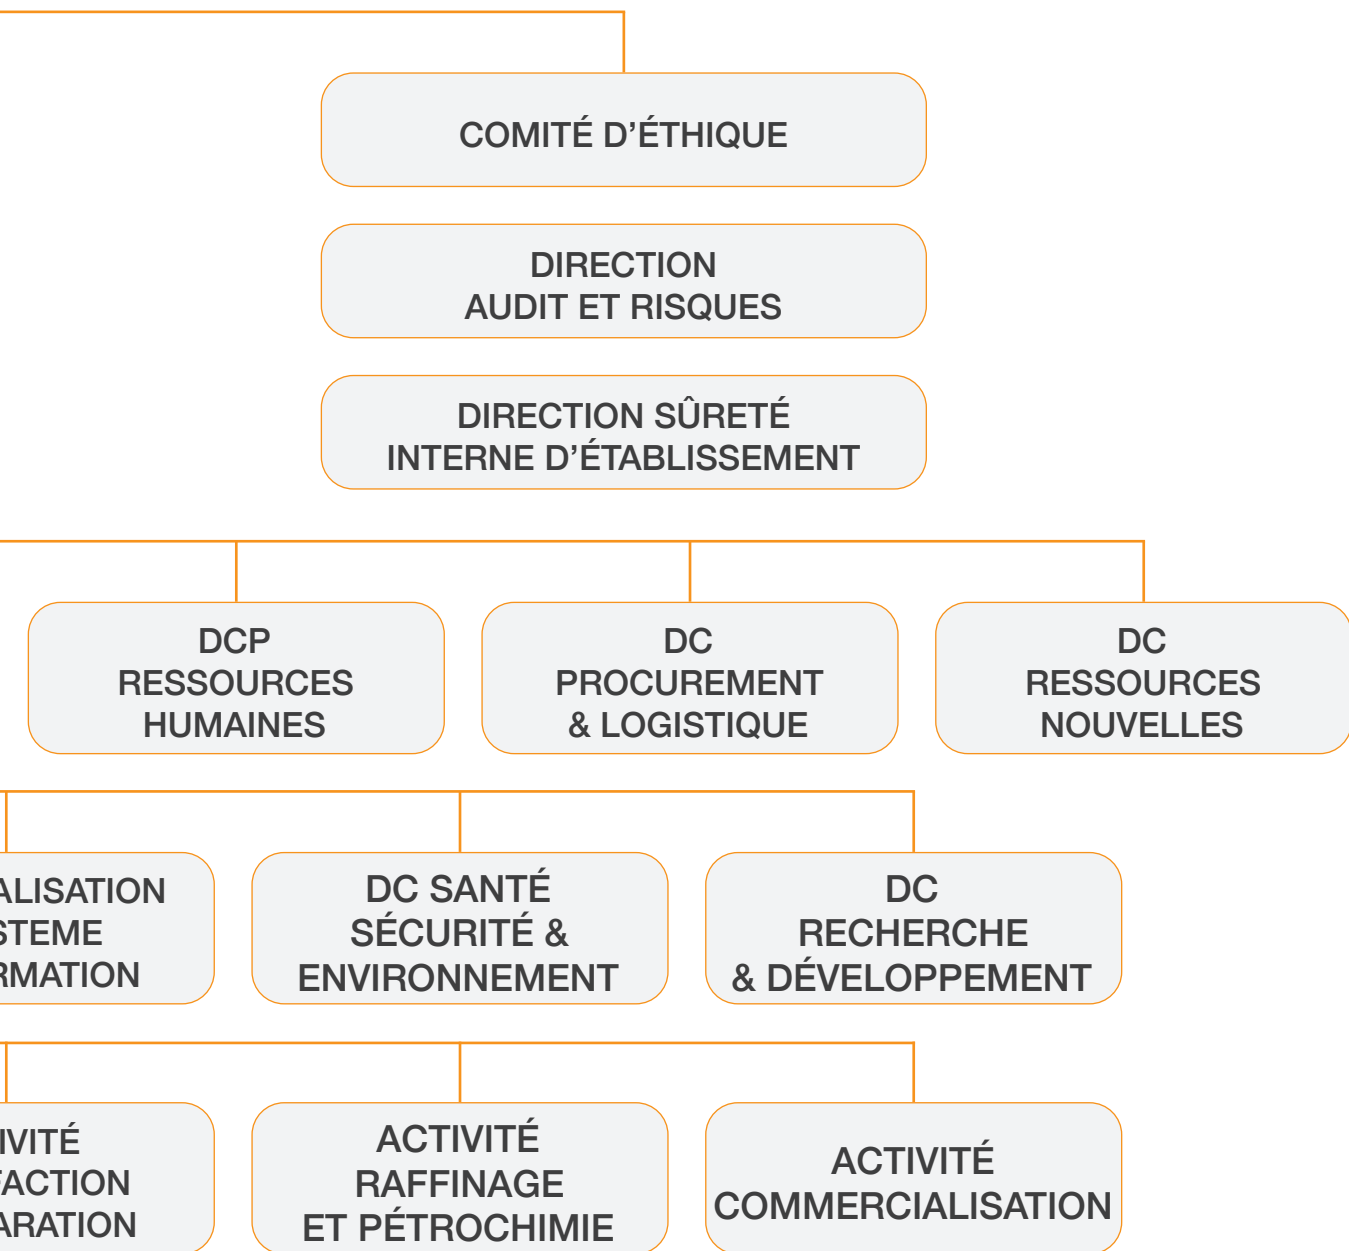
COMITÉ D'ÉTHIQUE

DIRECTION
AUDIT ET RISQUES

DIRECTION SÛRETÉ
INTERNE D'ÉTABLISSEMENT

DCP
RESSOURCES
HUMAINES

DC
PROCUREMENT
& LOGISTIQUE

DC
RESSOURCES
NOUVELLES

ALISATION
STEME
RMATION

DC SANTÉ
SÉCURITÉ &
ENVIRONNEMENT

DC
RECHERCHE
& DÉVELOPPEMENT

IVITÉ
FACTION
ARATION

ACTIVITÉ
RAFFINAGE
ET PÉTROCHIMIE

ACTIVITÉ
COMMERCIALISATION